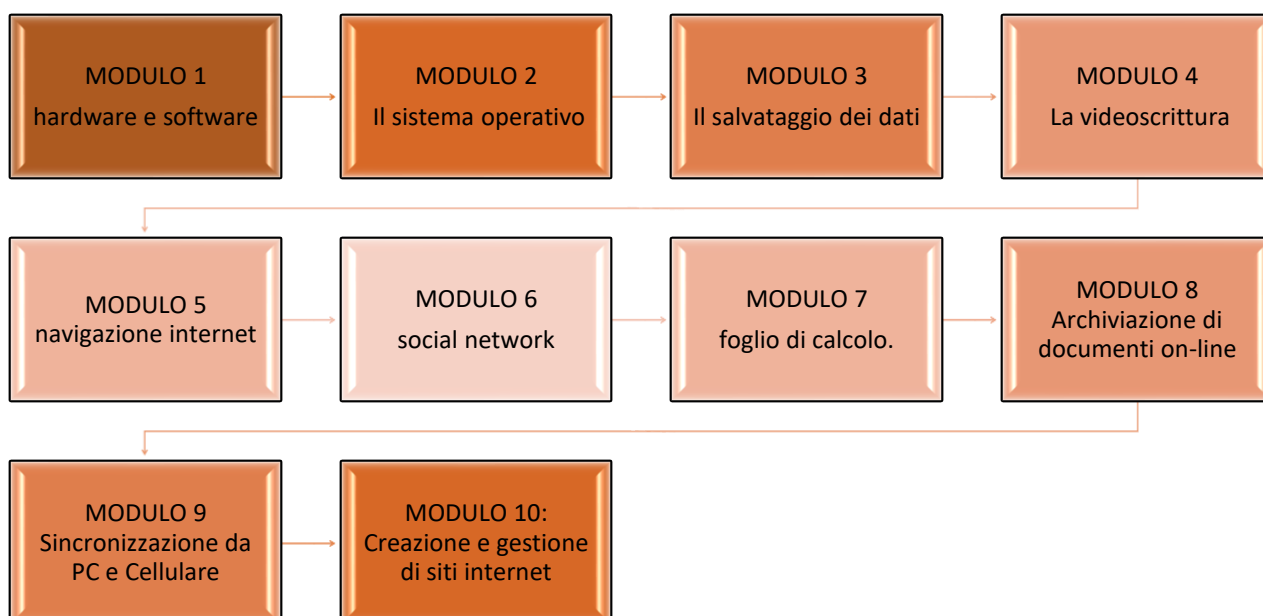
MODULO 1
hardware e software

MODULO 2
Il sistema operativo

MODULO 3
Il salvataggio dei dati

MODULO 4
La videoscrittura

MODULO 5
navigazione internet

MODULO 6
social network

MODULO 7
foglio di calcolo.

MODULO 8
Archiviazione di documenti on-line

MODULO 9
Sincronizzazione da PC e Cellulare

MODULO 10:
Creazione e gestione di siti internet